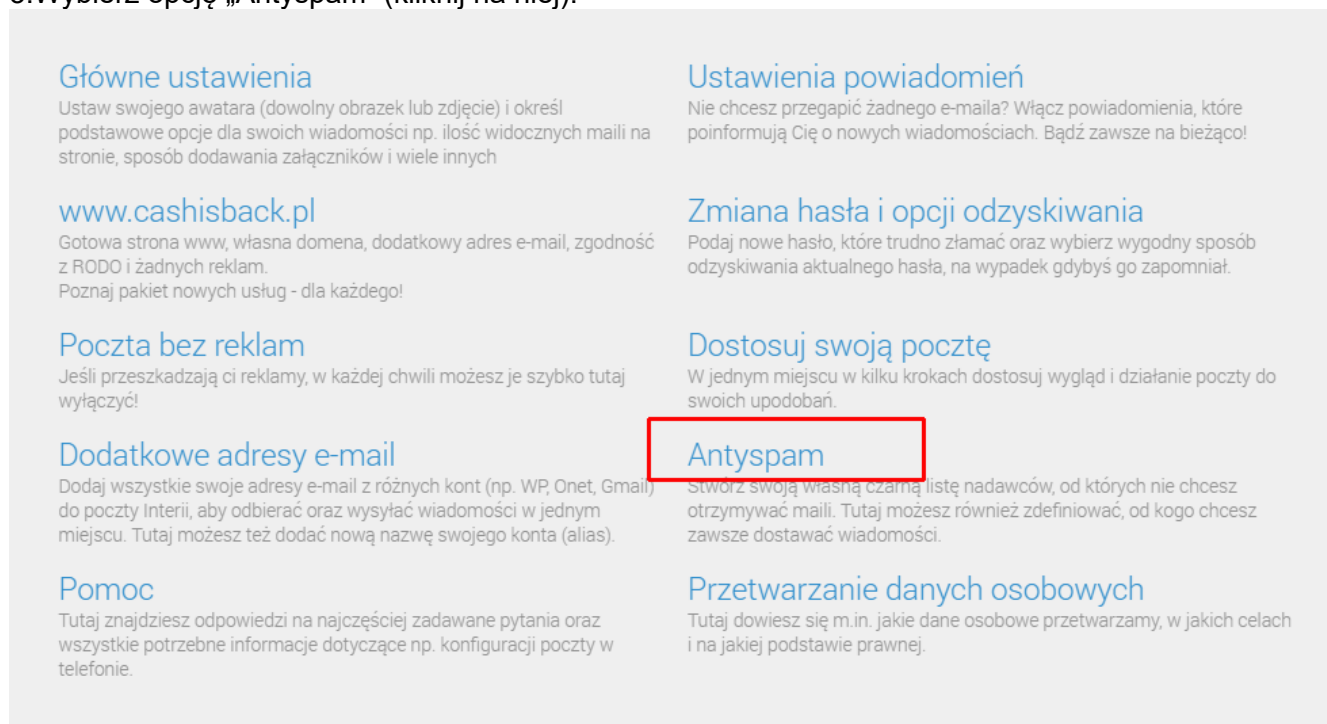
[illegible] opcję „Antyspam" (kliknij na niej).

Główne ustawienia
Ustaw swojego awatara (dowolny obrazek lub zdjęcie) i określ podstawowe opcje dla swoich wiadomości np. ilość widocznych maili na stronie, sposób dodawania załączników i wiele innych

www.cashisback.pl
Gotowa strona www, własna domena, dodatkowy adres e-mail, zgodność z RODO i żadnych reklam.
Poznaj pakiet nowych usług - dla każdego!

Poczta bez reklam
Jeśli przeszkadzają ci reklamy, w każdej chwili możesz je szybko tutaj wyłączyć!

Dodatkowe adresy e-mail
Dodaj wszystkie swoje adresy e-mail z różnych kont (np. WP, Onet, Gmail) do poczty Interii, aby odbierać oraz wysyłać wiadomości w jednym miejscu. Tutaj możesz też dodać nową nazwę swojego konta (alias).

Pomoc
Tutaj znajdziesz odpowiedzi na najczęściej zadawane pytania oraz wszystkie potrzebne informacje dotyczące np. konfiguracji poczty w telefonie.

Ustawienia powiadomień
Nie chcesz przegapić żadnego e-maila? Włącz powiadomienia, które poinformują Cię o nowych wiadomościach. Bądź zawsze na bieżąco!

Zmiana hasła i opcji odzyskiwania
Podaj nowe hasło, które trudno złamać oraz wybierz wygodny sposób odzyskiwania aktualnego hasła, na wypadek gdybyś go zapomniał.

Dostosuj swoją pocztę
W jednym miejscu w kilku krokach dostosuj wygląd i działanie poczty do swoich upodobań.

Antyspam
Stwórz swoją własną czarną listę nadawców, od których nie chcesz otrzymywać maili. Tutaj możesz również zdefiniować, od kogo chcesz zawsze dostawać wiadomości.

Przetwarzanie danych osobowych
Tutaj dowiesz się m.in. jakie dane osobowe przetwarzamy, w jakich celach i na jakiej podstawie prawnej.